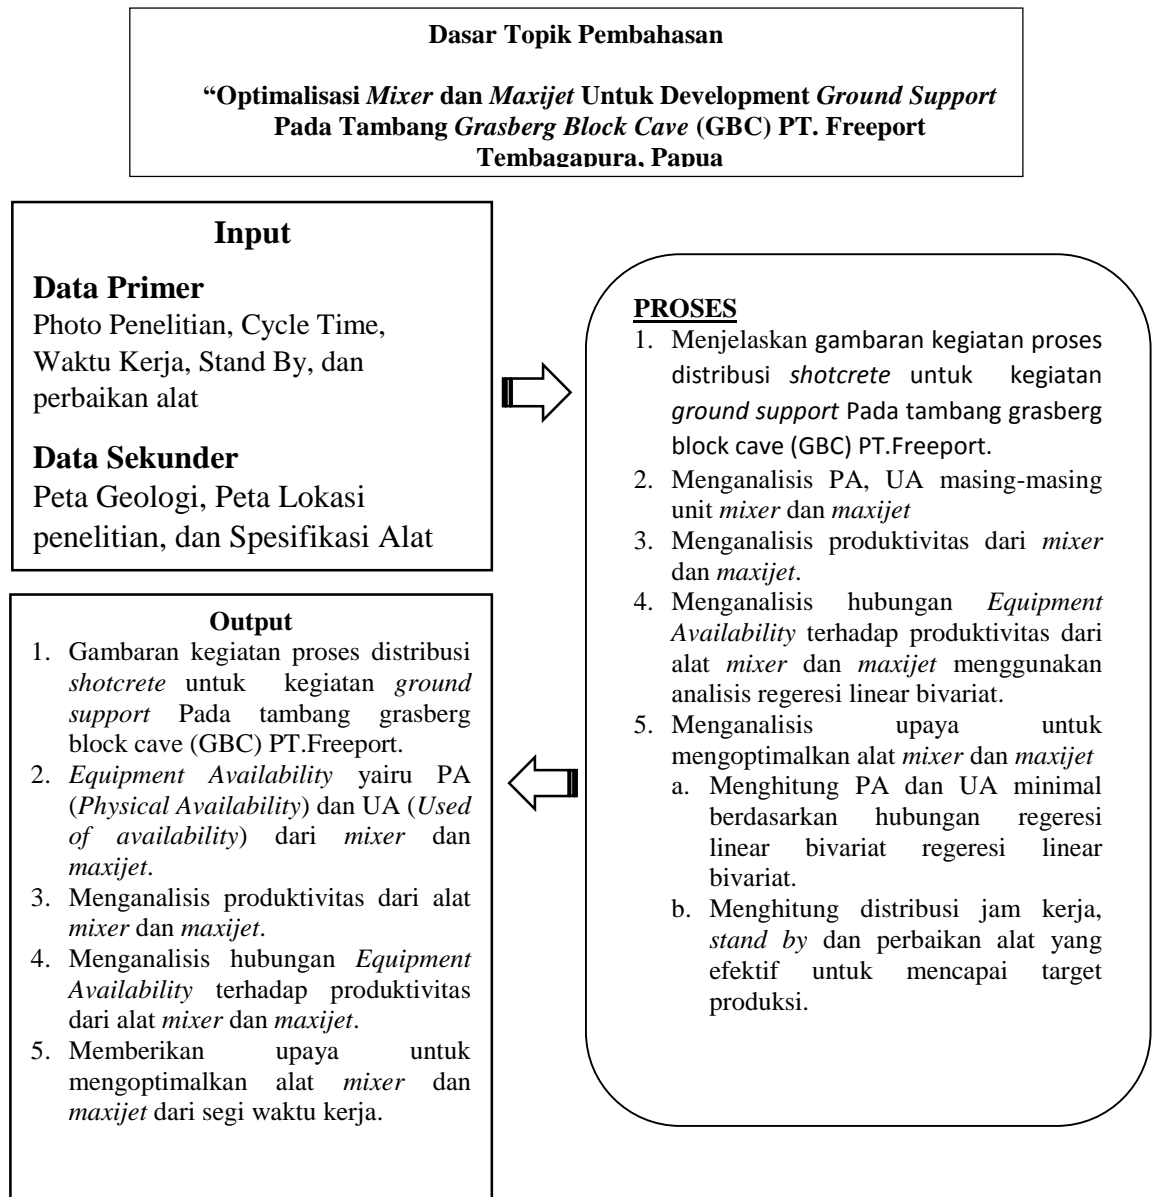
Dasar Topik Pembahasan

"Optimalisasi *Mixer* dan *Maxijet* Untuk Development *Ground Support* Pada Tambang *Grasberg Block Cave* (GBC) PT. Freeport Tembagapura, Papua

Input

Data Primer
Photo Penelitian, Cycle Time, Waktu Kerja, Stand By, dan perbaikan alat

Data Sekunder
Peta Geologi, Peta Lokasi penelitian, dan Spesifikasi Alat

PROSES
1. Menjelaskan gambaran kegiatan proses distribusi *shotcrete* untuk kegiatan *ground support* Pada tambang grasberg block cave (GBC) PT.Freeport.
2. Menganalisis PA, UA masing-masing unit *mixer* dan *maxijet*
3. Menganalisis produktivitas dari *mixer* dan *maxijet*.
4. Menganalisis hubungan *Equipment Availability* terhadap produktivitas dari alat *mixer* dan *maxijet* menggunakan analisis regeresi linear bivariat.
5. Menganalisis upaya untuk mengoptimalkan alat *mixer* dan *maxijet*
a. Menghitung PA dan UA minimal berdasarkan hubungan regeresi linear bivariat regeresi linear bivariat.
b. Menghitung distribusi jam kerja, *stand by* dan perbaikan alat yang efektif untuk mencapai target produksi.

Output
1. Gambaran kegiatan proses distribusi *shotcrete* untuk kegiatan *ground support* Pada tambang grasberg block cave (GBC) PT.Freeport.
2. *Equipment Availability* yairu PA (*Physical Availability*) dan UA (*Used of availability*) dari *mixer* dan *maxijet*.
3. Menganalisis produktivitas dari alat *mixer* dan *maxijet*.
4. Menganalisis hubungan *Equipment Availability* terhadap produktivitas dari alat *mixer* dan *maxijet*.
5. Memberikan upaya untuk mengoptimalkan alat *mixer* dan *maxijet* dari segi waktu kerja.